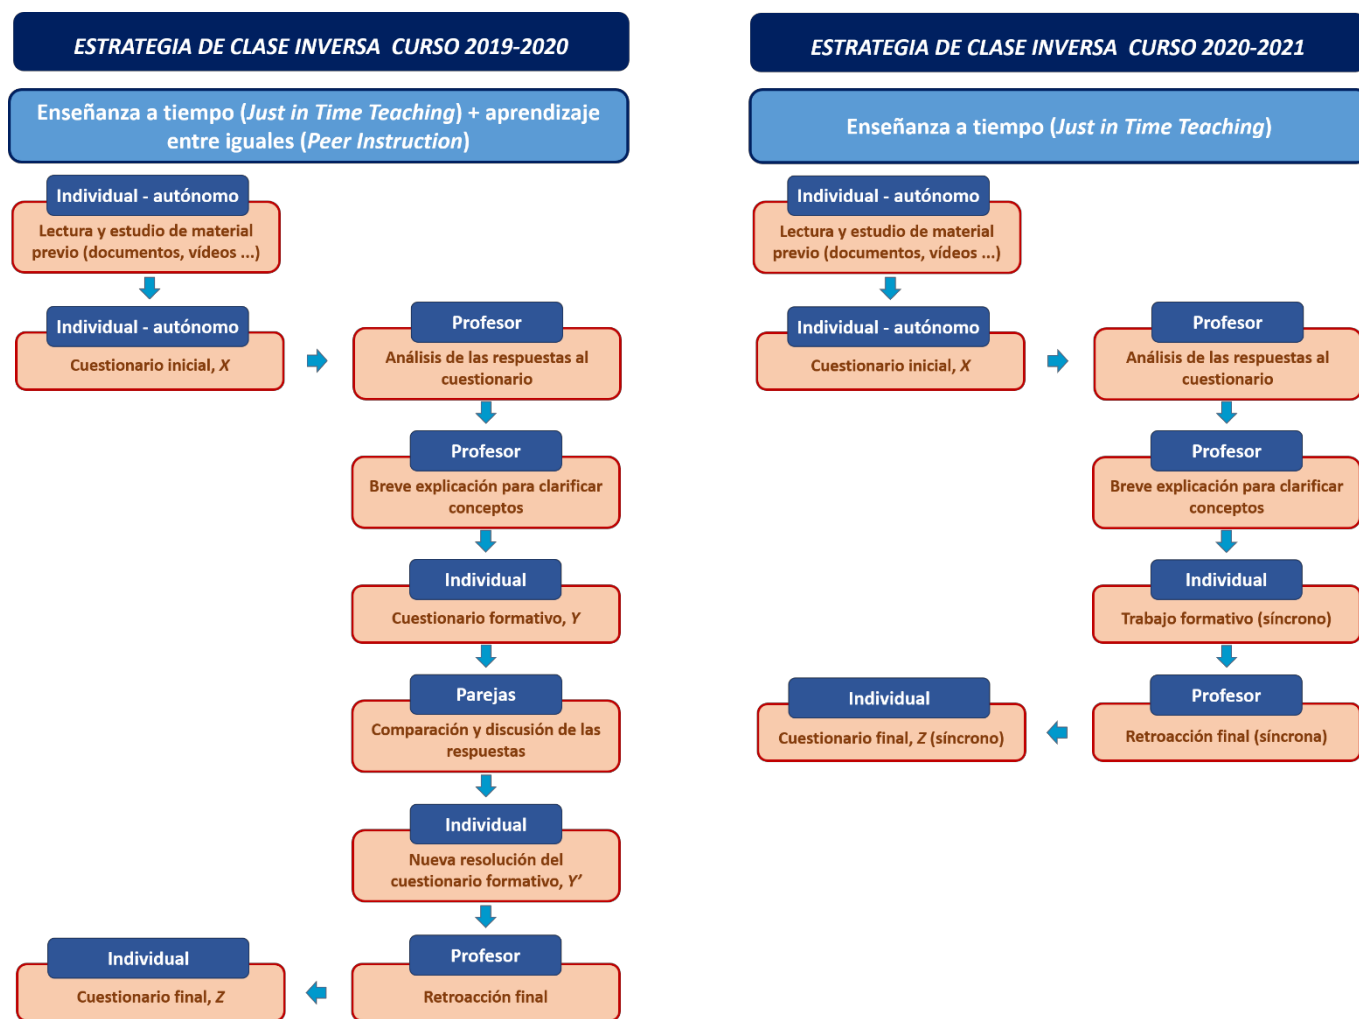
ESTRATEGIA DE CLASE INVERSA CURSO 2019-2020

Enseñanza a tiempo (*Just in Time Teaching*) + aprendizaje entre iguales (*Peer Instruction*)

Individual - autónomo
Lectura y estudio de material previo (documentos, vídeos ...)

Individual - autónomo
Cuestionario inicial, *X*

Profesor
Análisis de las respuestas al cuestionario

Profesor
Breve explicación para clarificar conceptos

Individual
Cuestionario formativo, *Y*

Parejas
Comparación y discusión de las respuestas

Individual
Nueva resolución del cuestionario formativo, *Y'*

Profesor
Retroacción final

Individual
Cuestionario final, *Z*

ESTRATEGIA DE CLASE INVERSA CURSO 2020-2021

Enseñanza a tiempo (*Just in Time Teaching*)

Individual - autónomo
Lectura y estudio de material previo (documentos, vídeos ...)

Individual - autónomo
Cuestionario inicial, *X*

Profesor
Análisis de las respuestas al cuestionario

Profesor
Breve explicación para clarificar conceptos

Individual
Trabajo formativo (síncrono)

Profesor
Retroacción final (síncrona)

Individual
Cuestionario final, *Z* (síncrono)